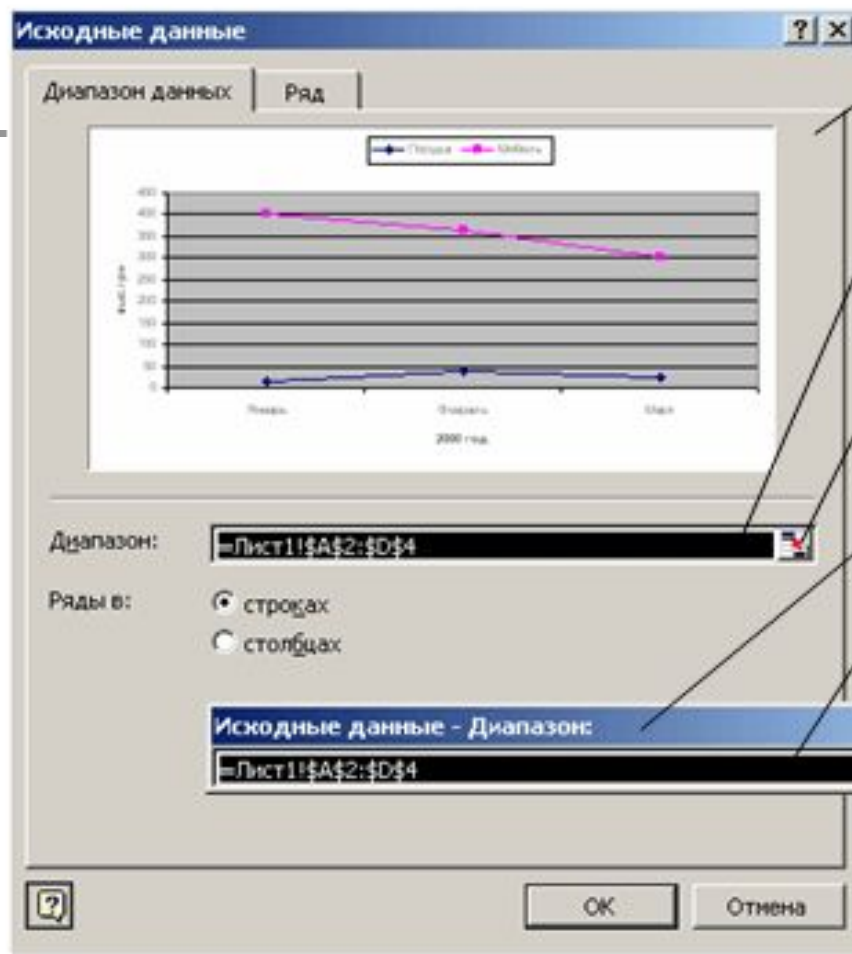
Исходные данные

? X

Диапазон данных

Ряд

Посуда

Мебель

400

350

300

250

200

150

100

50

0

Январь

Февраль

Март

2000 год

Диапазон:

=Лист1!$A$2:$D$4

Ряды в:

строках

столбцах

Исходные данные - Диапазон:

=Лист1!$A$2:$D$4

OK

Отмена